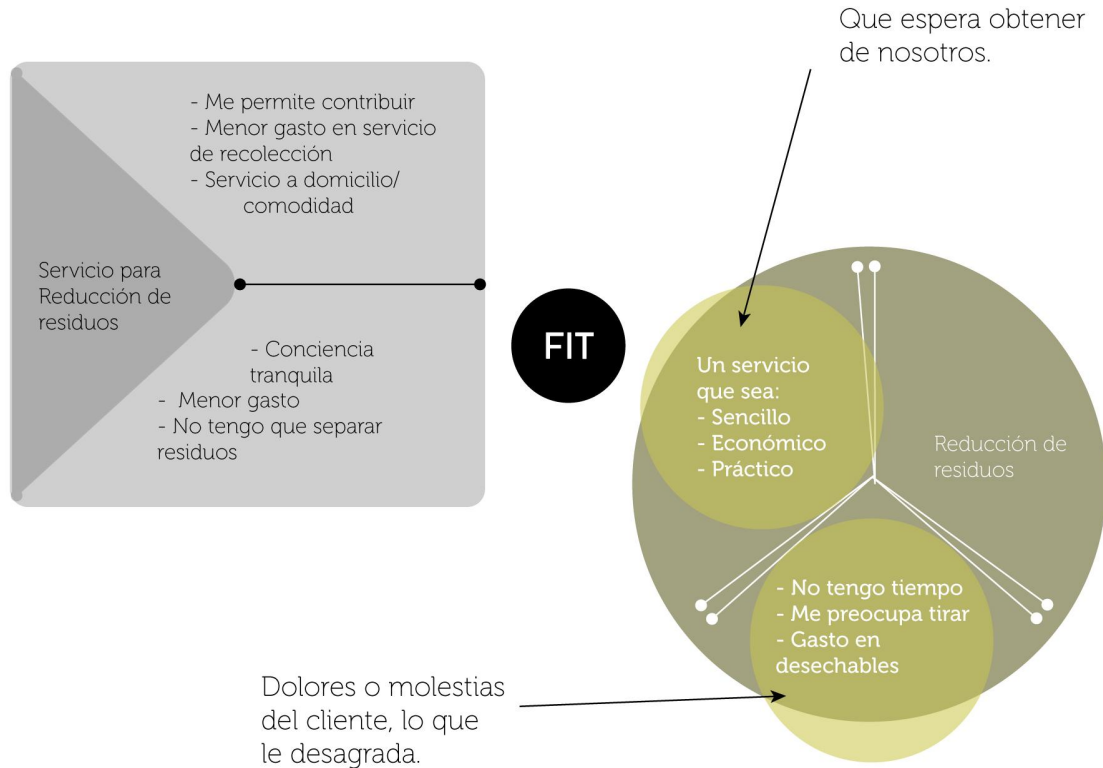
Que espera obtener de nosotros.

- Me permite contribuir
- Menor gasto en servicio de recolección
- Servicio a domicilio/ comodidad

Servicio para Reducción de residuos

- Conciencia tranquila
- Menor gasto
- No tengo que separar residuos

FIT

Un servicio que sea:
- Sencillo
- Económico
- Práctico

Reducción de residuos

- No tengo tiempo
- Me preocupa tirar
- Gasto en desechables

Dolores o molestias del cliente, lo que le desagrada.